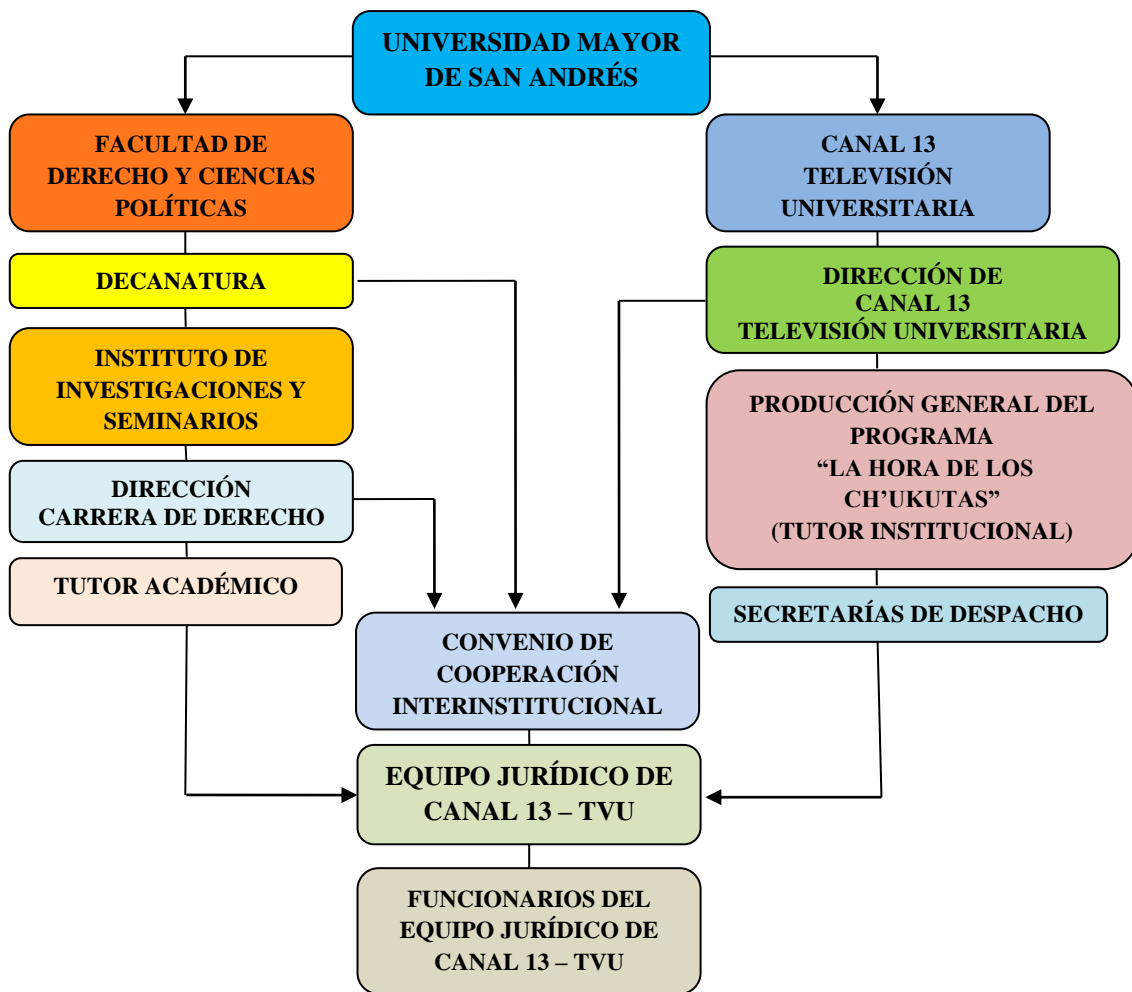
UNIVERSIDAD MAYOR DE SAN ANDRÉS

FACULTAD DE DERECHO Y CIENCIAS POLÍTICAS

DECANATURA

INSTITUTO DE INVESTIGACIONES Y SEMINARIOS

DIRECCIÓN CARRERA DE DERECHO

TUTOR ACADÉMICO

CANAL 13 TELEVISIÓN UNIVERSITARIA

DIRECCIÓN DE CANAL 13 TELEVISIÓN UNIVERSITARIA

PRODUCCIÓN GENERAL DEL PROGRAMA “LA HORA DE LOS CH’UKUTAS” (TUTOR INSTITUCIONAL)

SECRETARÍAS DE DESPACHO

CONVENIO DE COOPERACIÓN INTERINSTITUCIONAL

EQUIPO JURÍDICO DE CANAL 13 – TVU

FUNCIONARIOS DEL EQUIPO JURÍDICO DE CANAL 13 – TVU